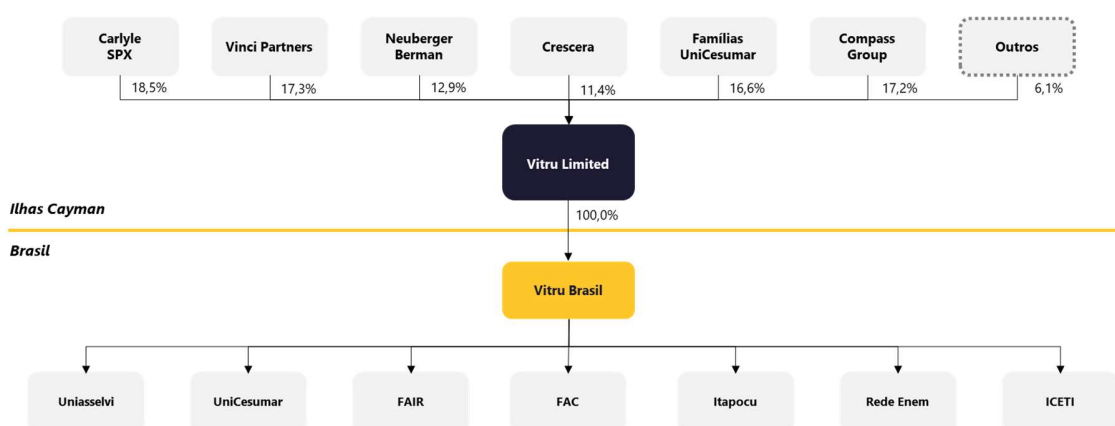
Carlyle SPX
18,5%

Vinci Partners
17,3%

Neuberger Berman
12,9%

Crescera
11,4%

Famílias UniCesumar
16,6%

Compass Group
17,2%

Outros
6,1%

Vitru Limited

Ilhas Cayman

100,0%

Brasil

Vitru Brasil

Uniasselvi

UniCesumar

FAIR

FAC

Itapocu

Rede Enem

ICETI